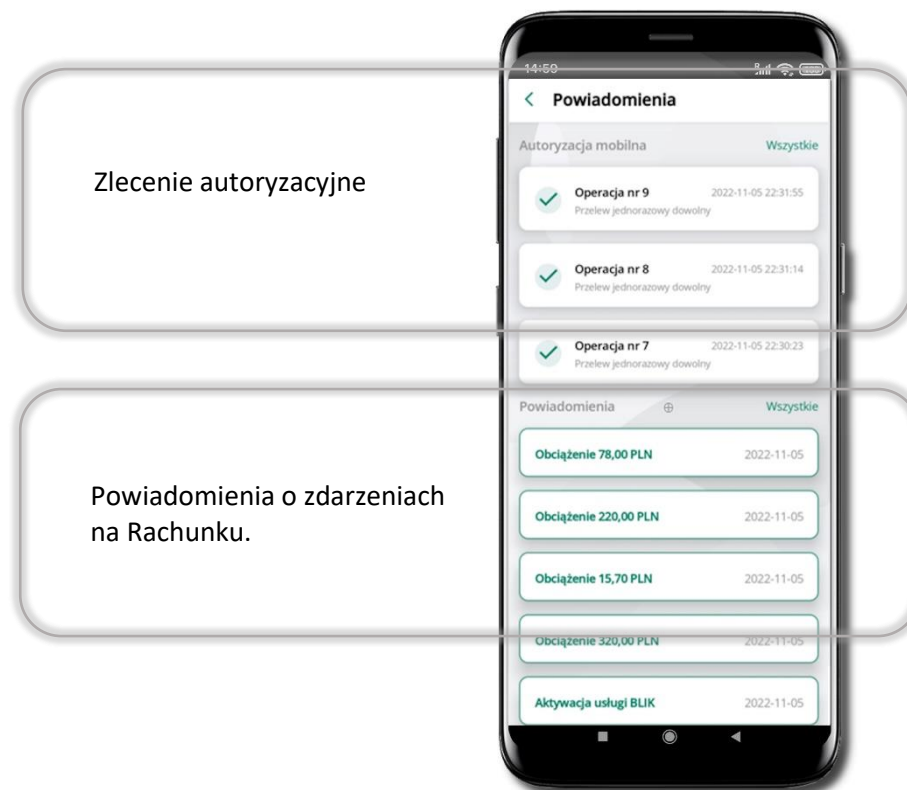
Zlecenie autoryzacyjne

Powiadomienia o zdarzeniach na Rachunku.

14:50

< Powiadomienia

Autoryzacja mobilna

Wszystkie

Operacja nr 9
2022-11-05 22:31:55
Przelew jednorazowy dowolny

Operacja nr 8
2022-11-05 22:31:14
Przelew jednorazowy dowolny

Operacja nr 7
2022-11-05 22:30:23
Przelew jednorazowy dowolny

Powiadomienia

Wszystkie

Obciążenie 78,00 PLN
2022-11-05

Obciążenie 220,00 PLN
2022-11-05

Obciążenie 15,70 PLN
2022-11-05

Obciążenie 320,00 PLN
2022-11-05

Aktywacja usługi BLIK
2022-11-05